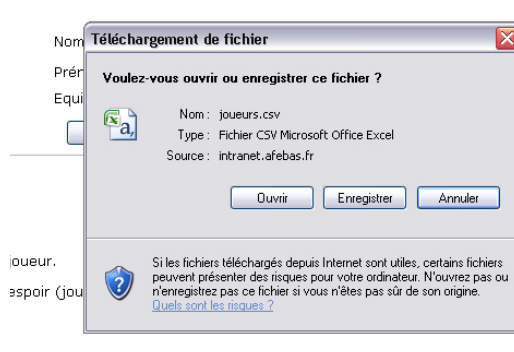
Nom
Prén
Equi

joueur.
espoir (jou

Téléchargement de fichier

Voulez-vous ouvrir ou enregistrer ce fichier ?

Nom : joueurs.csv
Type : Fichier CSV Microsoft Office Excel
Source : intranet.afebas.fr

Ouvrir | Enregistrer | Annuler

Si les fichiers téléchargés depuis Internet sont utiles, certains fichiers peuvent présenter des risques pour votre ordinateur. N'ouvrez pas ou n'enregistrez pas ce fichier si vous n'êtes pas sûr de son origine.
Quels sont les risques ?